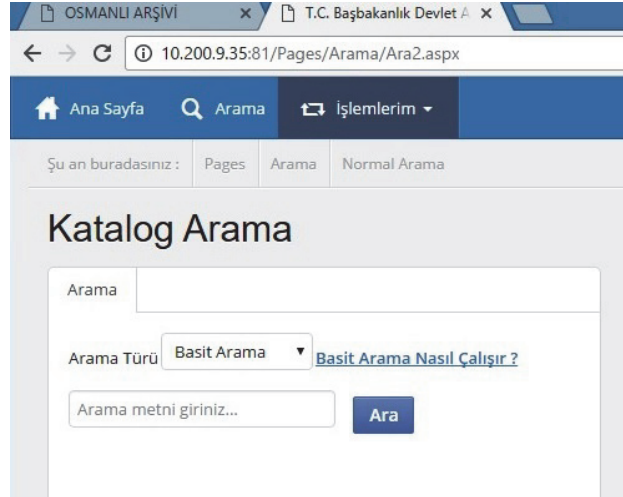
OSMANLI ARŞİVİ ×
T.C. Başbakanlık Devlet A ×

10.200.9.35:81/Pages/Arama/Ara2.aspx

Ana Sayfa
Arama
İşlemlerim

Şu an buradasınız : Pages Arama Normal Arama

Katalog Arama

Arama

Arama Türü Basit Arama
Basit Arama Nasıl Çalışır ?

Arama metni giriniz...
Ara